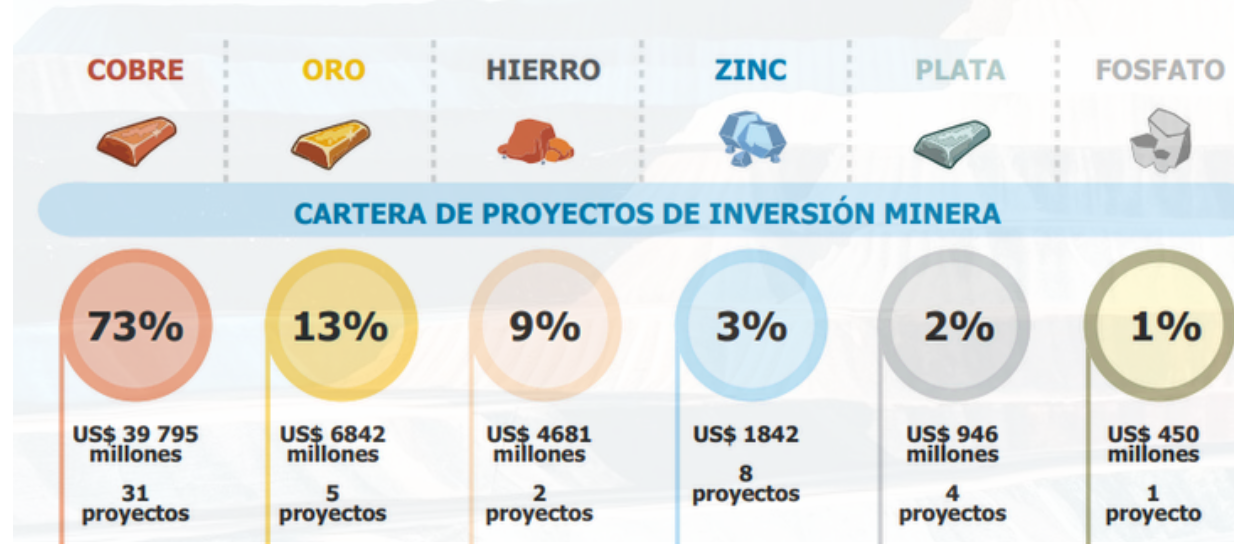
COBRE

ORO

HIERRO

ZINC

PLATA

FOSFATO

CARTERA DE PROYECTOS DE INVERSIÓN MINERA

73%
US$ 39 795 millones
31 proyectos

13%
US$ 6842 millones
5 proyectos

9%
US$ 4681 millones
2 proyectos

3%
US$ 1842
8 proyectos

2%
US$ 946 millones
4 proyectos

1%
US$ 450 millones
1 proyecto